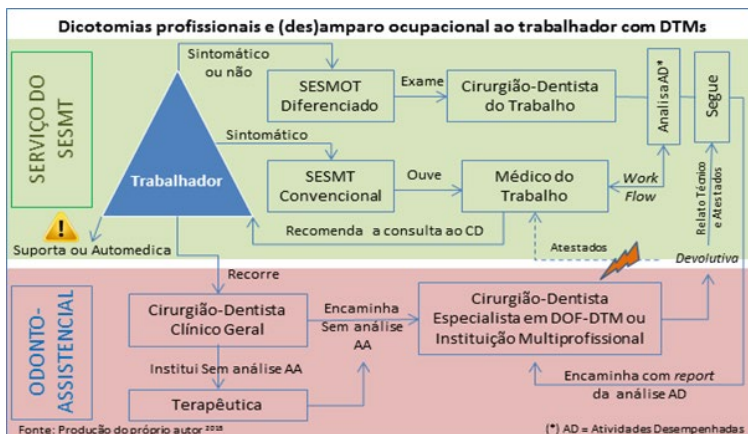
Dicotomias profissionais e (des)amparo ocupacional ao trabalhador com DTMs

SERVIÇO DO SESMT

Sintomático ou não

SESMOT Diferenciado

Exame

Cirurgião-Dentista do Trabalho

Analisa AD*

Segue

Sintomático

Trabalhador

SESMT Convencional

Ouve

Médico do Trabalho

Work Flow

Relato Técnico e Atestados

!

Suporta ou Automedica

Recomenda a consulta ao CD

Atestados

Devolutiva

Recorre

ODONTO-ASSISTENCIAL

Cirurgião-Dentista Clínico Geral

Encaminha Sem análise AA

Cirurgião-Dentista Especialista em DOF-DTM ou Instituição Multiprofissional

Institui Sem análise AA

Terapêutica

Encaminha com report da análise AD

Fonte: Produção do próprio autor $^{2015}$

(*) AD = Atividades Desempenhadas